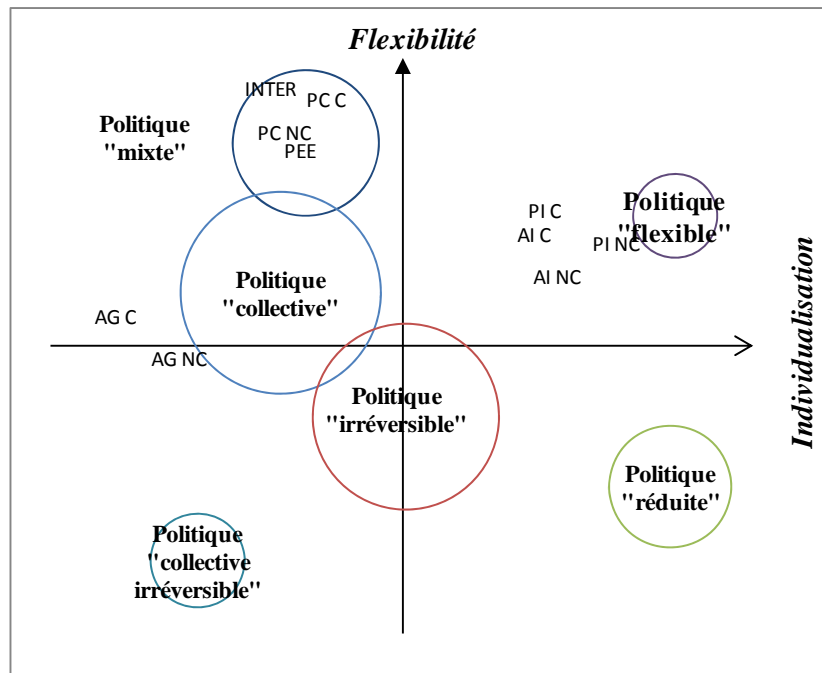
Flexibilité

INTER
PC C
PC NC
PEE

Politique "mixte"

Politique "collective"

PI C
AI C
PI NC
AI NC

Politique "flexible"

Individualisation

AG C
AG NC

Politique "irréversible"

Politique "réduite"

Politique "collective irréversible"